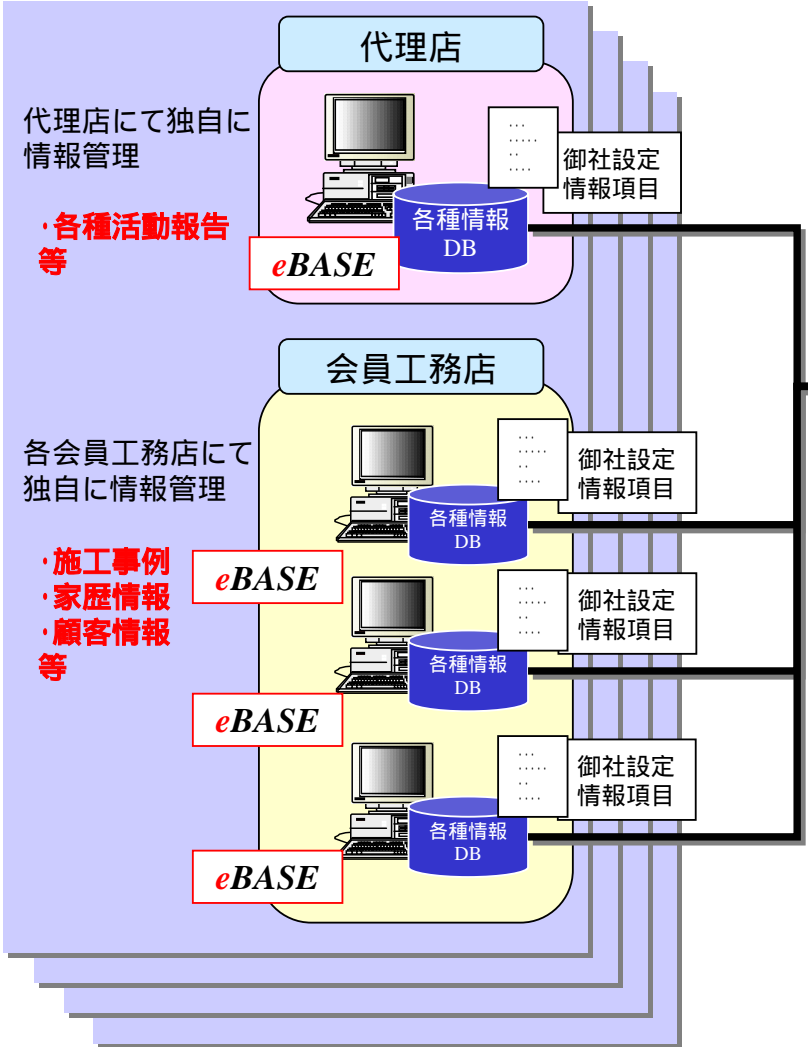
代理店

代理店にて独自に情報管理

・各種活動報告等

eBASE

各種情報
DB

御社設定
情報項目

会員工務店

各会員工務店にて独自に情報管理

・施工事例
・家歴情報
・顧客情報
等

eBASE

各種情報
DB

御社設定
情報項目

eBASE

各種情報
DB

御社設定
情報項目

eBASE

各種情報
DB

御社設定
情報項目